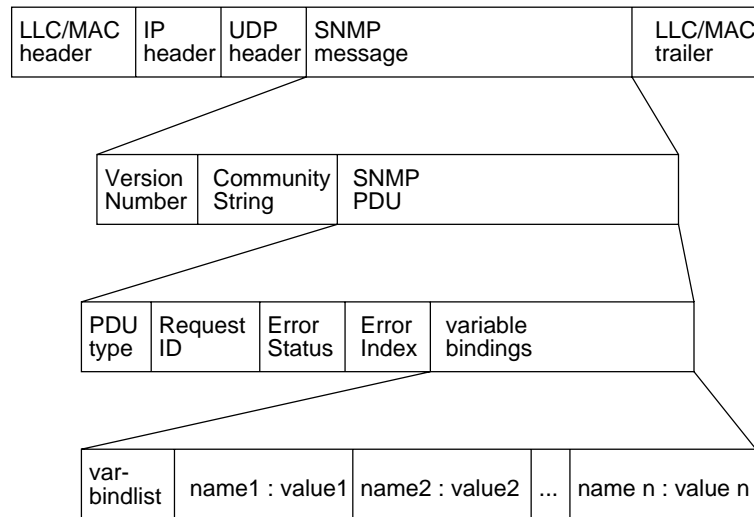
| LLC/MAC header | IP header | UDP header | SNMP message | LLC/MAC trailer |
|---|---|---|---|---|

| Version Number | Community String | SNMP PDU |
|---|---|---|

| PDU type | Request ID | Error Status | Error Index | variable bindings |
|---|---|---|---|---|

| var-bindlist | name1 : value1 | name2 : value2 | ... | name n : value n |
|---|---|---|---|---|